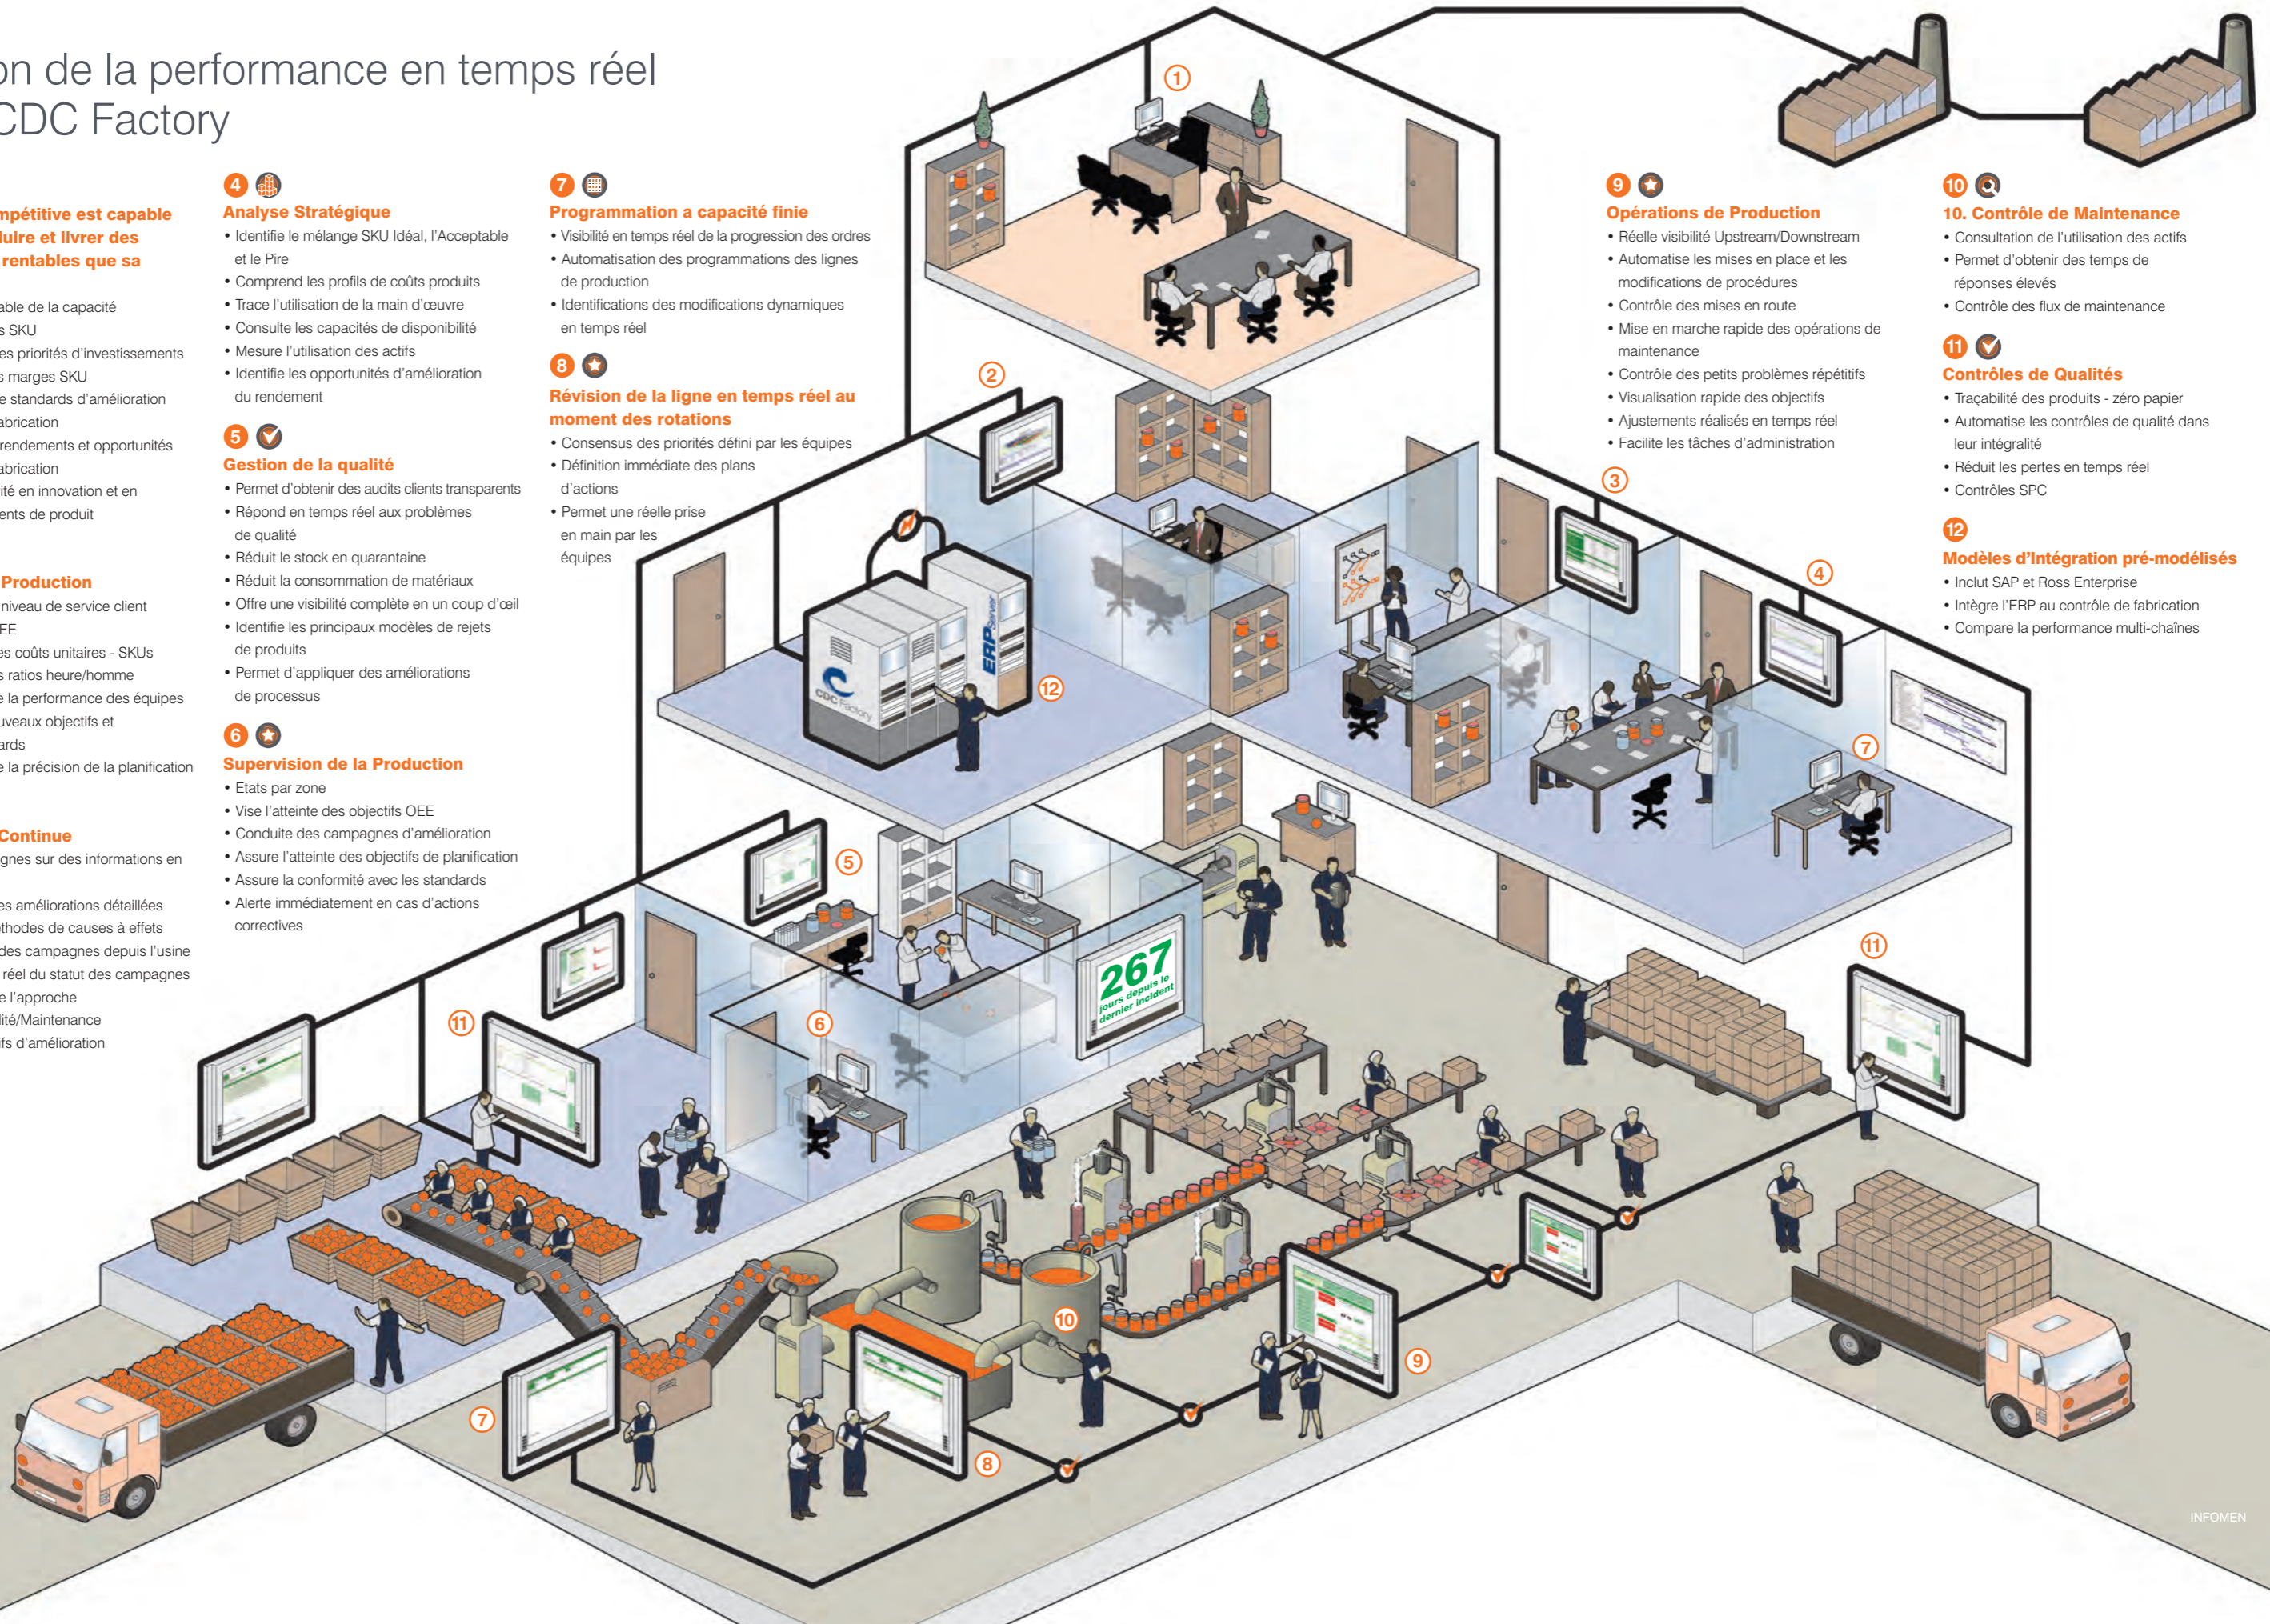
on de la performance en temps réel
CDC Factory

mpétitive est capable
luire et livrer des
rentables que sa

able de la capacité
s SKU
es priorités d'investissements
s marges SKU
e standards d'amélioration
abrication
rendements et opportunités
abrication
ité en innovation et en
ents de produit

Production
niveau de service client
EE
es coûts unitaires - SKUs
s ratios heure/homme
e la performance des équipes
uveaux objectifs et
ards
e la précision de la planification

Continue
gnes sur des informations en

es améliorations détaillées
thodes de causes à effets
des campagnes depuis l'usine
réel du statut des campagnes
e l'approche
ité/Maintenance
fs d'amélioration

4
Analyse Stratégique
• Identifie le mélange SKU Idéal, l'Acceptable et le Pire
• Comprend les profils de coûts produits
• Trace l'utilisation de la main d'œuvre
• Consulte les capacités de disponibilité
• Mesure l'utilisation des actifs
• Identifie les opportunités d'amélioration du rendement

5
Gestion de la qualité
• Permet d'obtenir des audits clients transparents
• Répond en temps réel aux problèmes de qualité
• Réduit le stock en quarantaine
• Réduit la consommation de matériaux
• Offre une visibilité complète en un coup d'œil
• Identifie les principaux modèles de rejets de produits
• Permet d'appliquer des améliorations de processus

6
Supervision de la Production
• Etats par zone
• Vise l'atteinte des objectifs OEE
• Conduite des campagnes d'amélioration
• Assure l'atteinte des objectifs de planification
• Assure la conformité avec les standards
• Alerte immédiatement en cas d'actions correctives

7
Programmation a capacité finie
• Visibilité en temps réel de la progression des ordres
• Automatisation des programmations des lignes de production
• Identifications des modifications dynamiques en temps réel

8
Révision de la ligne en temps réel au moment des rotations
• Consensus des priorités défini par les équipes
• Définition immédiate des plans d'actions
• Permet une réelle prise en main par les équipes

9
Opérations de Production
• Réelle visibilité Upstream/Downstream
• Automatise les mises en place et les modifications de procédures
• Contrôle des mises en route
• Mise en marche rapide des opérations de maintenance
• Contrôle des petits problèmes répétitifs
• Visualisation rapide des objectifs
• Ajustements réalisés en temps réel
• Facilite les tâches d'administration

10
10. Contrôle de Maintenance
• Consultation de l'utilisation des actifs
• Permet d'obtenir des temps de réponses élevés
• Contrôle des flux de maintenance

11
Contrôles de Qualités
• Traçabilité des produits - zéro papier
• Automatise les contrôles de qualité dans leur intégralité
• Réduit les pertes en temps réel
• Contrôles SPC

12
Modèles d'Intégration pré-modélisés
• Inclut SAP et Ross Enterprise
• Intègre l'ERP au contrôle de fabrication
• Compare la performance multi-chaînes

1 2 3 4 5 6 7 8 9 10 11 12
CDC Factory
ERP Server
267 jours depuis le dernier incident
INFOMEN